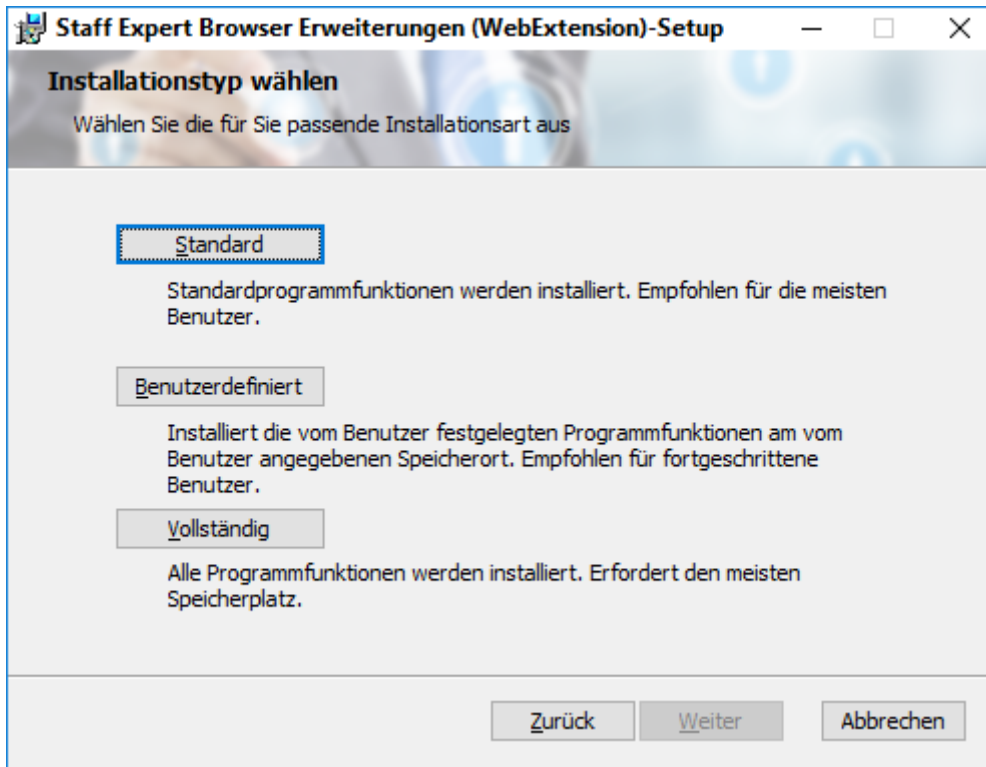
Staff Expert Browser Erweiterungen (WebExtension)-Setup

Installationstyp wählen

Wählen Sie die für Sie passende Installationsart aus

Standard

Standardprogrammfunktionen werden installiert. Empfohlen für die meisten Benutzer.

Benutzerdefiniert

Installiert die vom Benutzer festgelegten Programmfunktionen am vom Benutzer angegebenen Speicherort. Empfohlen für fortgeschrittene Benutzer.

Vollständig

Alle Programmfunktionen werden installiert. Erfordert den meisten Speicherplatz.

Zurück Weiter Abbrechen